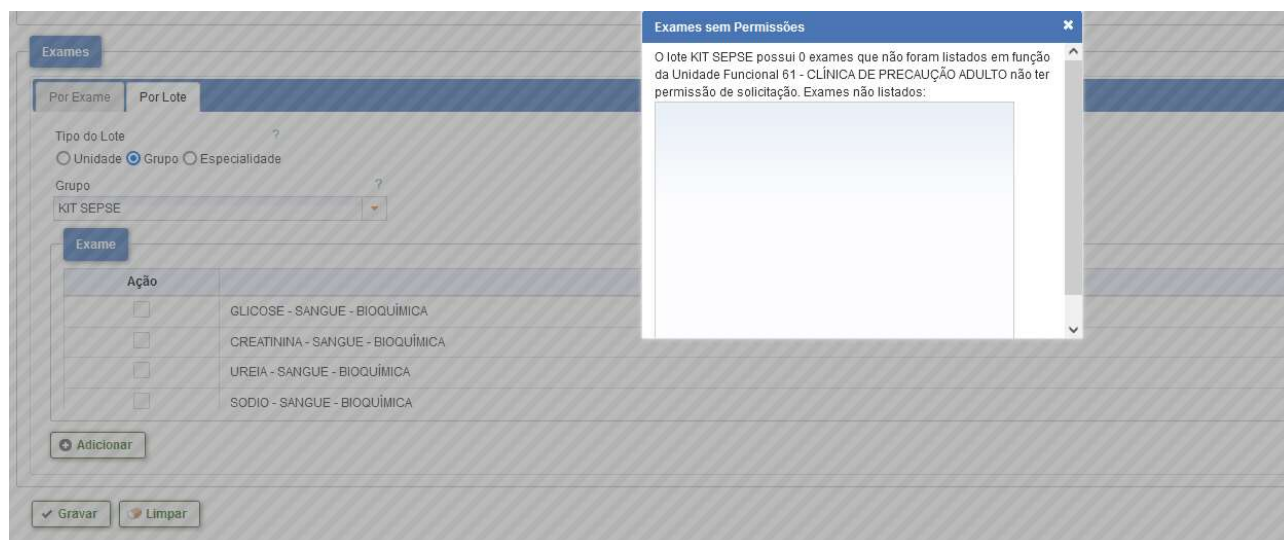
Exames

Por Exame | Por Lote

Tipo do Lote ?
○ Unidade ● Grupo ○ Especialidade

Grupo ?
KIT SEPSE

Exame

| Ação | |
|---|---|
| | GLICOSE - SANGUE - BIOQUÍMICA |
| | CREATININA - SANGUE - BIOQUÍMICA |
| | UREIA - SANGUE - BIOQUÍMICA |
| | SODIO - SANGUE - BIOQUÍMICA |

Adicionar

Gravar  Limpar

Exames sem Permissões ×

O lote KIT SEPSE possui 0 exames que não foram listados em função da Unidade Funcional 61 - CLÍNICA DE PRECAUÇÃO ADULTO não ter permissão de solicitação. Exames não listados: